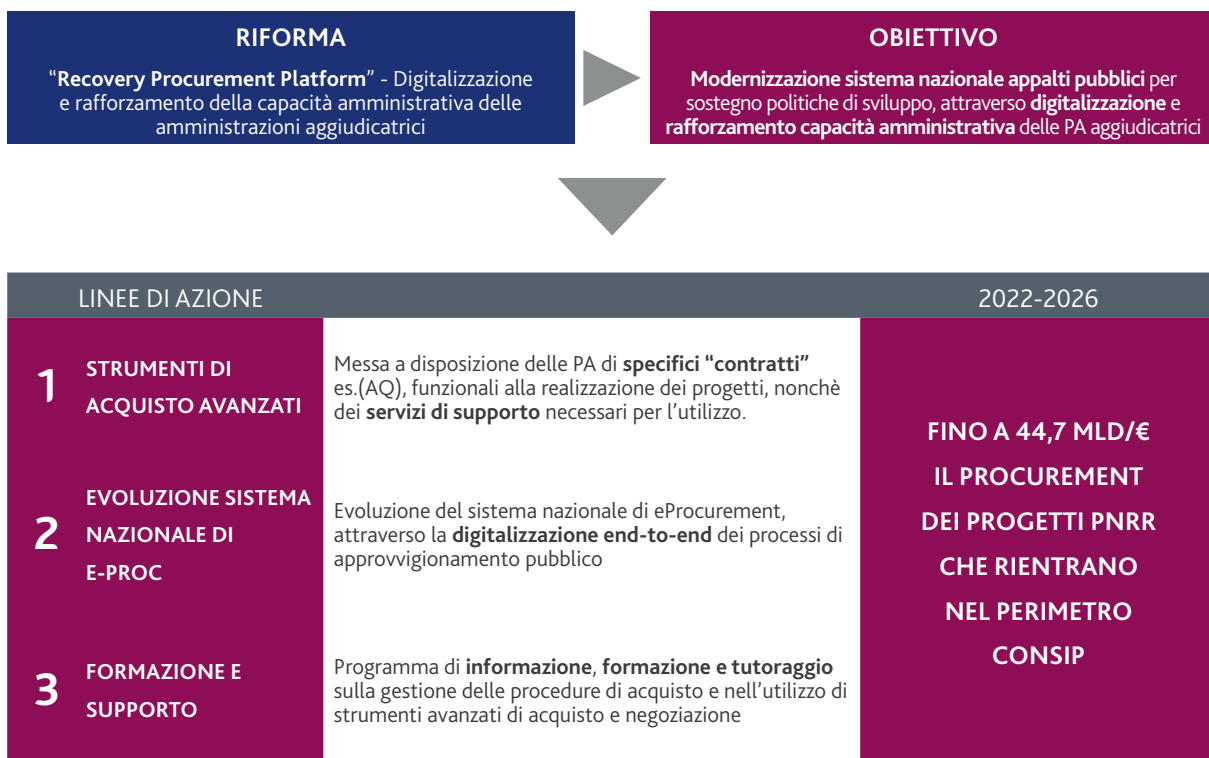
RIFORMA

"Recovery Procurement Platform" - Digitalizzazione e rafforzamento della capacità amministrativa delle amministrazioni aggiudicatrici

OBIETTIVO

Modernizzazione sistema nazionale appalti pubblici per sostegno politiche di sviluppo, attraverso digitalizzazione e rafforzamento capacità amministrativa delle PA aggiudicatrici

LINEE DI AZIONE

2022-2026

1 STRUMENTI DI ACQUISTO AVANZATI

Messa a disposizione delle PA di specifici "contratti" es.(AQ), funzionali alla realizzazione dei progetti, nonchè dei servizi di supporto necessari per l'utilizzo.

2 EVOLUZIONE SISTEMA NAZIONALE DI E-PROC

Evoluzione del sistema nazionale di eProcurement, attraverso la digitalizzazione end-to-end dei processi di approvvigionamento pubblico

3 FORMAZIONE E SUPPORTO

Programma di informazione, formazione e tutoraggio sulla gestione delle procedure di acquisto e nell'utilizzo di strumenti avanzati di acquisto e negoziazione

FINO A 44,7 MLD/€ IL PROCUREMENT DEI PROGETTI PNRR CHE RIENTRANO NEL PERIMETRO CONSIP